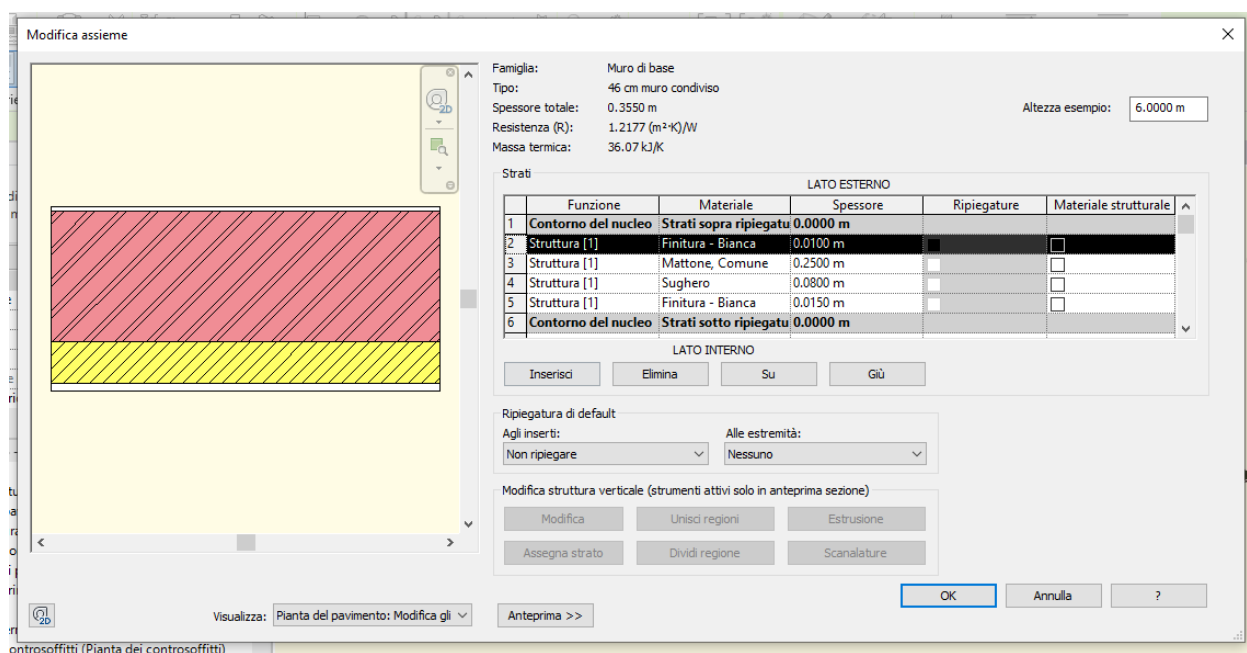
Modifica assieme

Famiglia: Muro di base
Tipo: 46 cm muro condiviso
Spessore totale: 0.3550 m
Resistenza (R): 1.2177 (m²·K)/W
Massa termica: 36.07 kJ/K

Altezza esempio: 6.0000 m

Strati

LATO ESTERNO

| | Funzione | Materiale | Spessore | Ripiegature | Materiale strutturale |
|---|---|---|---|---|---|
| 1 | Contorno del nucleo | Strati sopra ripiegatu | 0.0000 m | | |
| 2 | Struttura [1] | Finitura - Bianca | 0.0100 m | | |
| 3 | Struttura [1] | Mattone, Comune | 0.2500 m | | |
| 4 | Struttura [1] | Sughero | 0.0800 m | | |
| 5 | Struttura [1] | Finitura - Bianca | 0.0150 m | | |
| 6 | Contorno del nucleo | Strati sotto ripiegatu | 0.0000 m | | |

LATO INTERNO

Inserisci Elimina Su Giù

Ripiegatura di default
Agli inserti: Alle estremità:
Non ripiegare Nessuno

Modifica struttura verticale (strumenti attivi solo in anteprima sezione)
Modifica Unisci regioni Estrusione
Assegna strato Dividi regione Scanalature

OK Annulla ?

Visualizza: Pianta del pavimento: Modifica gli
Anteprima >>

ontrosoffitti (Pianta dei controsoffitti)